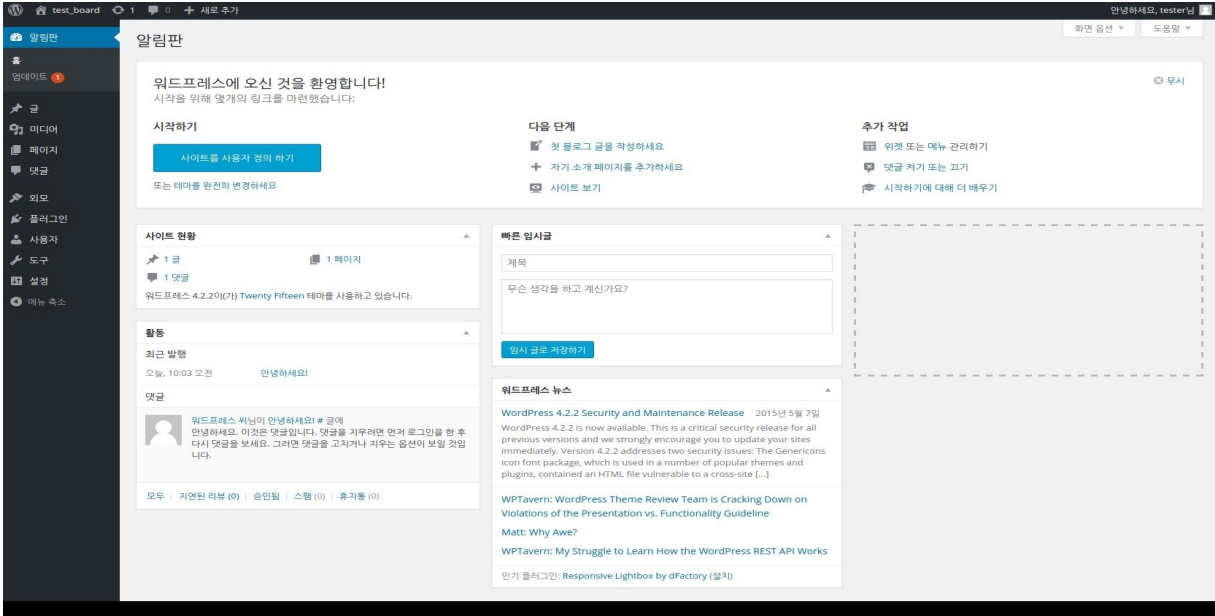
test_board 1 0 + 새로 추가
안녕하세요, tester님

알림판
홈
업데이트 1
글
미디어
페이지
댓글
외모
플러그인
사용자
도구
설정
메뉴 축소

알림판

화면 옵션 ▾ 도움말 ▾

워드프레스에 오신 것을 환영합니다!
시작을 위해 몇개의 링크를 마련했습니다:

무시

시작하기
사이트를 사용자 정의 하기
또는 테마를 완전히 변경하세요

다음 단계
첫 블로그 글을 작성하세요
자기 소개 페이지를 추가하세요
사이트 보기

추가 작업
위젯 또는 메뉴 관리하기
댓글 켜기 또는 끄기
시작하기에 대해 더 배우기

사이트 현황
1 글
1 페이지
1 댓글
워드프레스 4.2.2이(가) Twenty Fifteen 테마를 사용하고 있습니다.

활동
최근 발행
오늘, 10:03 오전 안녕하세요!
댓글
워드프레스 씨님이 안녕하세요! # 글에
안녕하세요. 이것은 댓글입니다. 댓글을 지우려면 먼저 로그인을 한 후 다시 댓글을 보세요. 그러면 댓글을 고치거나 지우는 옵션이 보일 것입니다.
모두 | 지연된 리뷰 (0) | 승인됨 | 스팸 (0) | 휴지통 (0)

빠른 임시글
제목
무슨 생각을 하고 계신가요?
임시 글로 저장하기

워드프레스 뉴스
WordPress 4.2.2 Security and Maintenance Release 2015년 5월 7일
WordPress 4.2.2 is now available. This is a critical security release for all previous versions and we strongly encourage you to update your sites immediately. Version 4.2.2 addresses two security issues: The Genericons icon font package, which is used in a number of popular themes and plugins, contained an HTML file vulnerable to a cross-site […]
WPTavern: WordPress Theme Review Team is Cracking Down on Violations of the Presentation vs. Functionality Guideline
Matt: Why Awe?
WPTavern: My Struggle to Learn How the WordPress REST API Works
인기 플러그인: Responsive Lightbox by dFactory (설치)